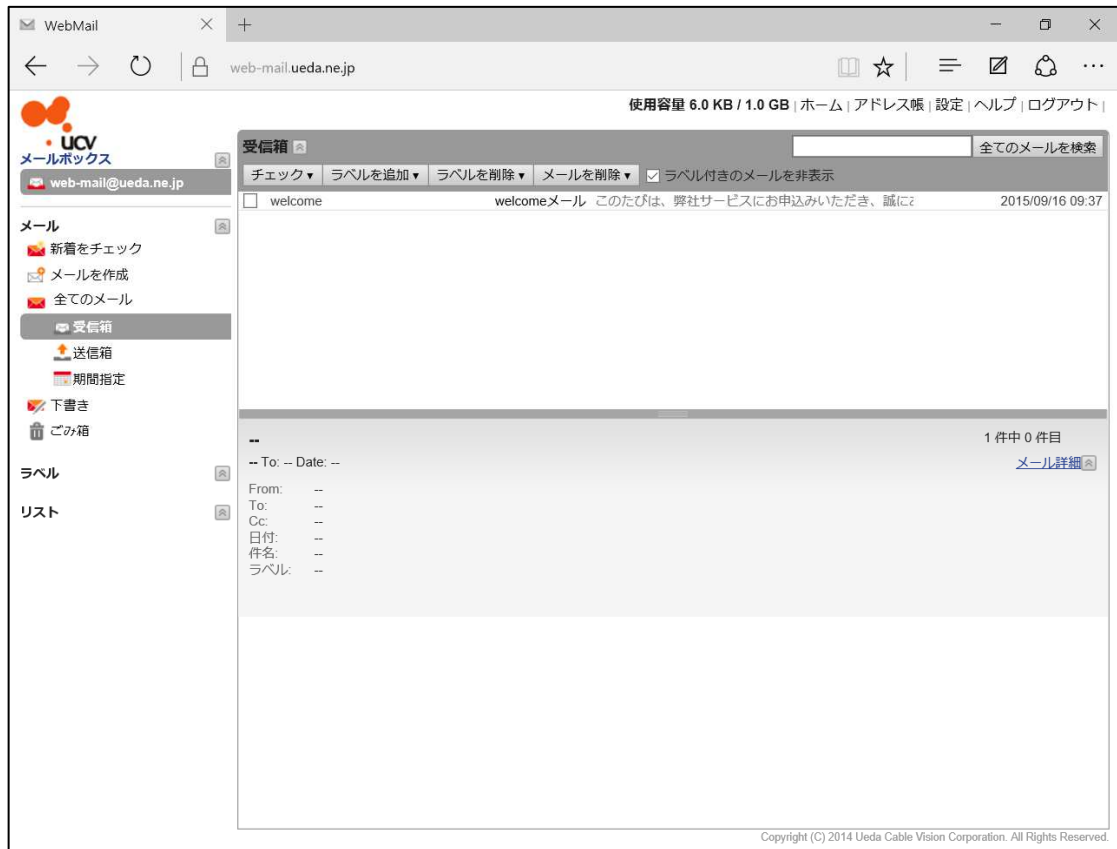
WebMail

web-mail.ueda.ne.jp

使用容量 6.0 KB / 1.0 GB | ホーム | アドレス帳 | 設定 | ヘルプ | ログアウト |

UCV

メールボックス

web-mail@ueda.ne.jp

メール

新着をチェック

メールを作成

全てのメール

受信箱

送信箱

期間指定

下書き

ごみ箱

ラベル

リスト

受信箱

全てのメールを検索

チェック ▾ | ラベルを追加 ▾ | ラベルを削除 ▾ | メールを削除 ▾ | ラベル付きのメールを非表示

welcome | welcomeメール このたびは、弊社サービスにお申込みいただき、誠に | 2015/09/16 09:37

--

1 件中 0 件目

-- To: -- Date: --

メール詳細

From: --
To: --
Cc: --
日付: --
件名: --
ラベル: --

Copyright (C) 2014 Ueda Cable Vision Corporation. All Rights Reserved.